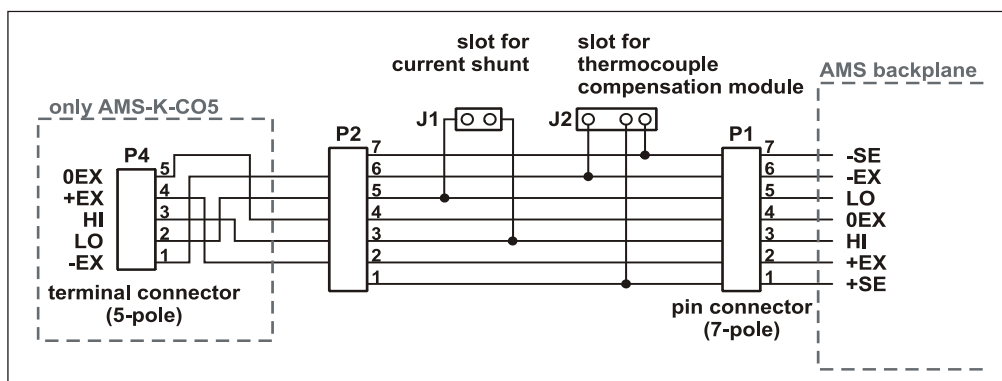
slot for current shunt

slot for thermocouple compensation module

AMS backplane

only AMS-K-CO5

J1

J2

P2

P1

P4

0EX
+EX
HI
LO
-EX

5
4
3
2
1

7
6
5
4
3
2
1

7
6
5
4
3
2
1

-SE
-EX
LO
0EX
HI
+EX
+SE

terminal connector (5-pole)

pin connector (7-pole)